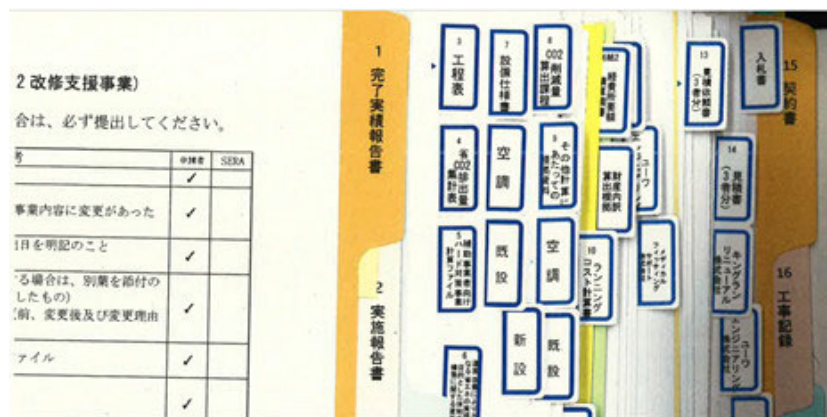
2 改修支援事業)

合は、必ず提出してください。

| 号 | 申請者 | SERA |
|---|---|---|
| | ✓ | |
| 事業内容に変更があった | ✓ | |
| 日を明記のこと | ✓ | |
| る場合は、別葉を添付の したもの) 前、変更後及び変更理由 | ✓ | |
| ファイル | ✓ | |
| | ✓ | |

1 完了実績報告書

2 実施報告書

3 工程表

4 省CO2排出量集計表

5 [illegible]

6 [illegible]

7 設備仕様書

8 CO2削減量算出根拠

9 その他計算にあたっての根拠資料

空調

既設

空調

新設

既設

10 ランニングコスト計算書

経費内訳書

財産内訳算出根拠

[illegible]

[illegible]

13 見積依頼書(3者分)

14 見積書(3者分)

入札書

15 契約書

16 工事記録

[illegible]